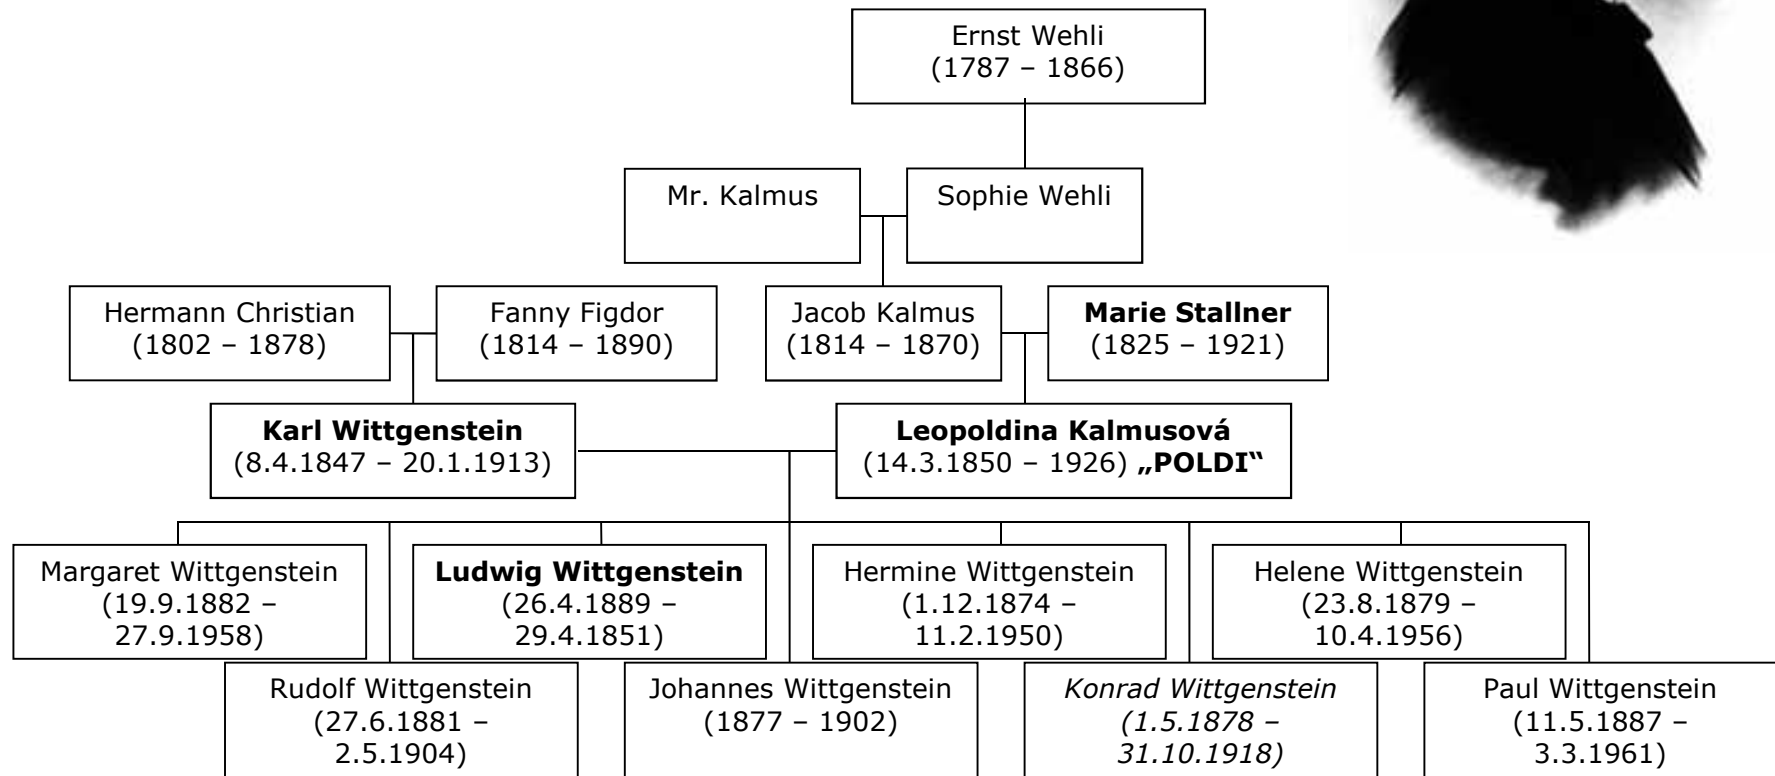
Ernst Wehli
(1787 – 1866)

Mr. Kalmus

Sophie Wehli

Hermann Christian
(1802 – 1878)

Fanny Figdor
(1814 – 1890)

Jacob Kalmus
(1814 – 1870)

**Marie Stallner**
(1825 – 1921)

**Karl Wittgenstein**
(8.4.1847 – 20.1.1913)

**Leopoldina Kalmusová**
(14.3.1850 – 1926) **„POLDI"**

Margaret Wittgenstein
(19.9.1882 – 27.9.1958)

**Ludwig Wittgenstein**
(26.4.1889 – 29.4.1851)

Hermine Wittgenstein
(1.12.1874 – 11.2.1950)

Helene Wittgenstein
(23.8.1879 – 10.4.1956)

Rudolf Wittgenstein
(27.6.1881 – 2.5.1904)

Johannes Wittgenstein
(1877 – 1902)

*Konrad Wittgenstein
(1.5.1878 – 31.10.1918)*

Paul Wittgenstein
(11.5.1887 – 3.3.1961)